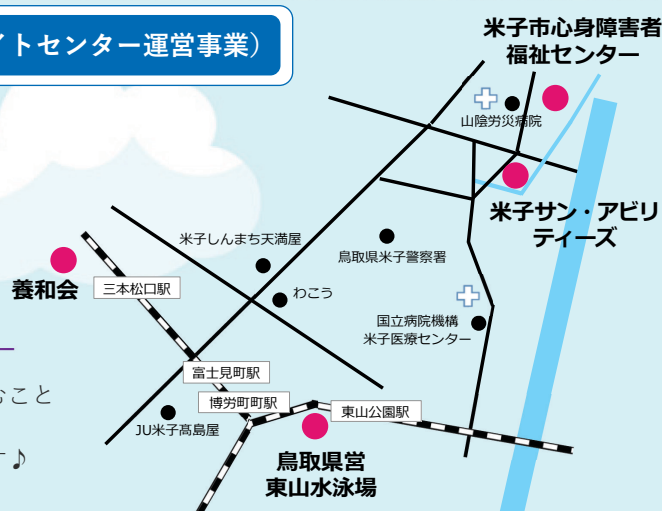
イトセンター運営事業）

米子市心身障害者福祉センター

山陰労災病院

米子サン・アビリティーズ

米子しんまち天満屋

鳥取県米子警察署

養和会

三本松口駅

わこう

国立病院機構米子医療センター

富士見町駅

博労町駅

東山公園駅

JU米子髙島屋

鳥取県営東山水泳場

こと

♪